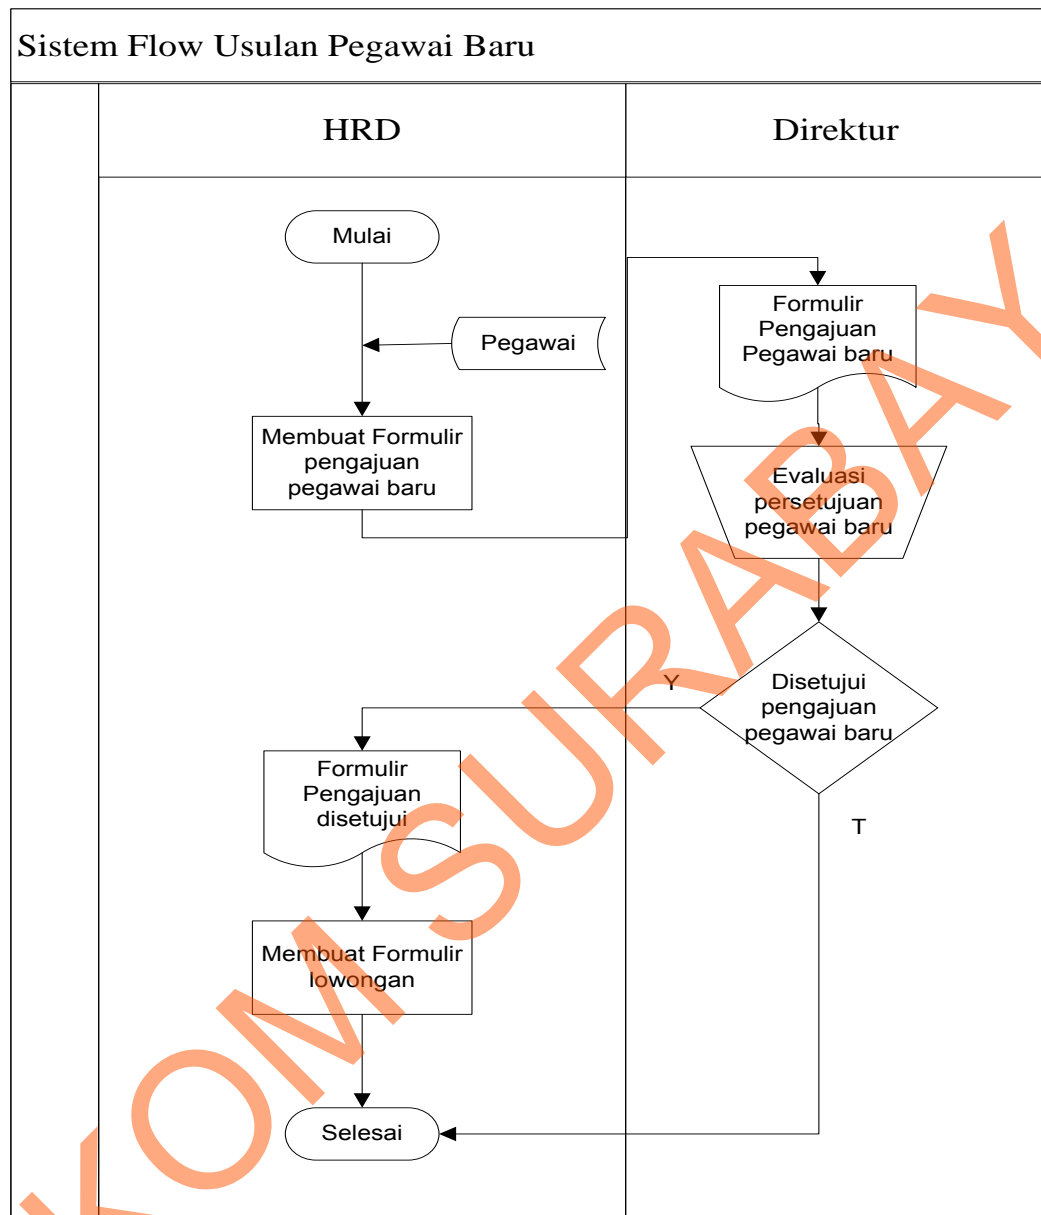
Sistem Flow Usulan Pegawai Baru

HRD

Direktur

Mulai

Pegawai

Membuat Formulir pengajuan pegawai baru

Formulir Pengajuan Pegawai baru

Evaluasi persetujuan pegawai baru

Disetujui pengajuan pegawai baru

Y

T

Formulir Pengajuan disetujui

Membuat Formulir lowongan

Selesai

KOM SURABAY